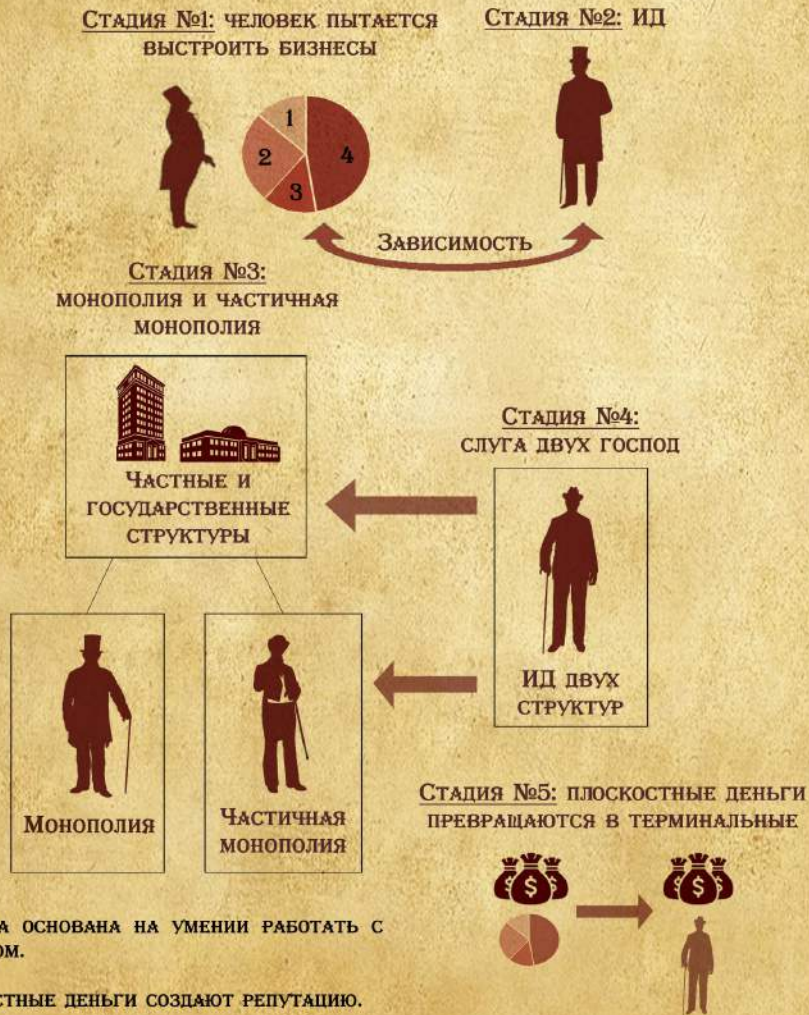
Стадия №1: человек пытается выстроить бизнесы

Стадия №2: ИД

1
2
3
4

Зависимость

Стадия №3: монополия и частичная монополия

Частные и государственные структуры

Стадия №4: слуга двух господ

ИД двух структур

Монополия

Частичная монополия

Стадия №5: плоскостные деньги превращаются в терминальные

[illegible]а основана на умении работать с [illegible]ом.

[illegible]стные деньги создают репутацию.